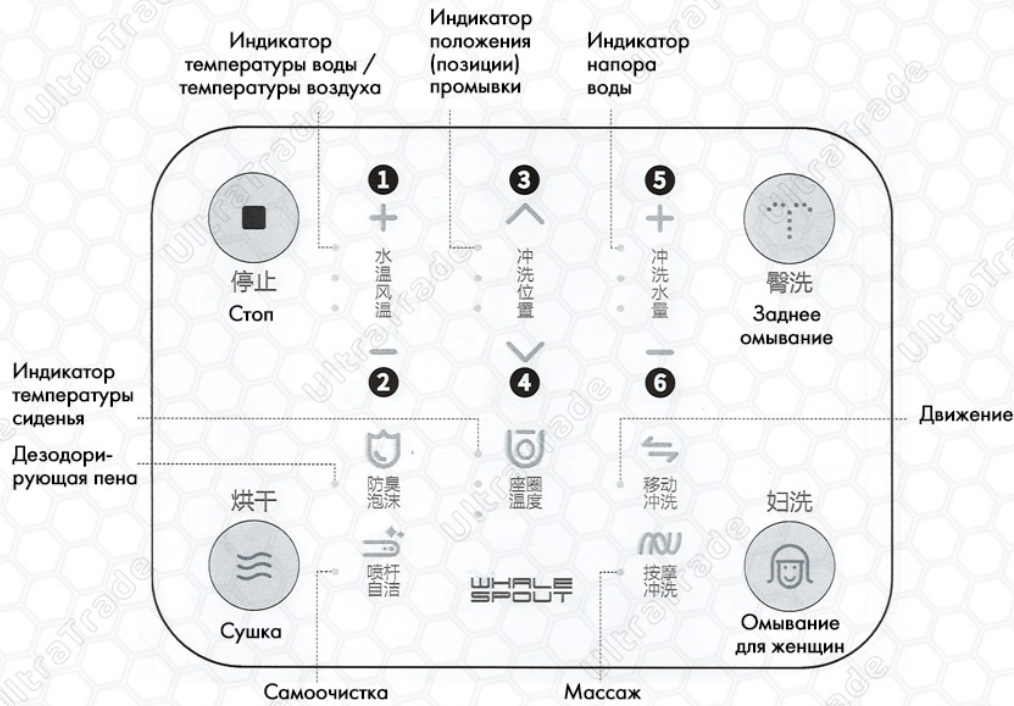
Индикатор температуры воды / температуры воздуха

Индикатор положения (позиции) промывки

Индикатор напора воды

停止
Стоп

1
+
水温风温
—
2

3
冲洗位置
4

5
+
冲洗水量
—
6

臀洗
Заднее омывание

Индикатор температуры сиденья

Дезодорирующая пена

Движение

防臭泡沫

座圈温度

移动冲洗

烘干

妇洗

喷杆自洁

WHALE SPOUT

按摩冲洗

Сушка

Омывание для женщин

Самоочистка

Массаж